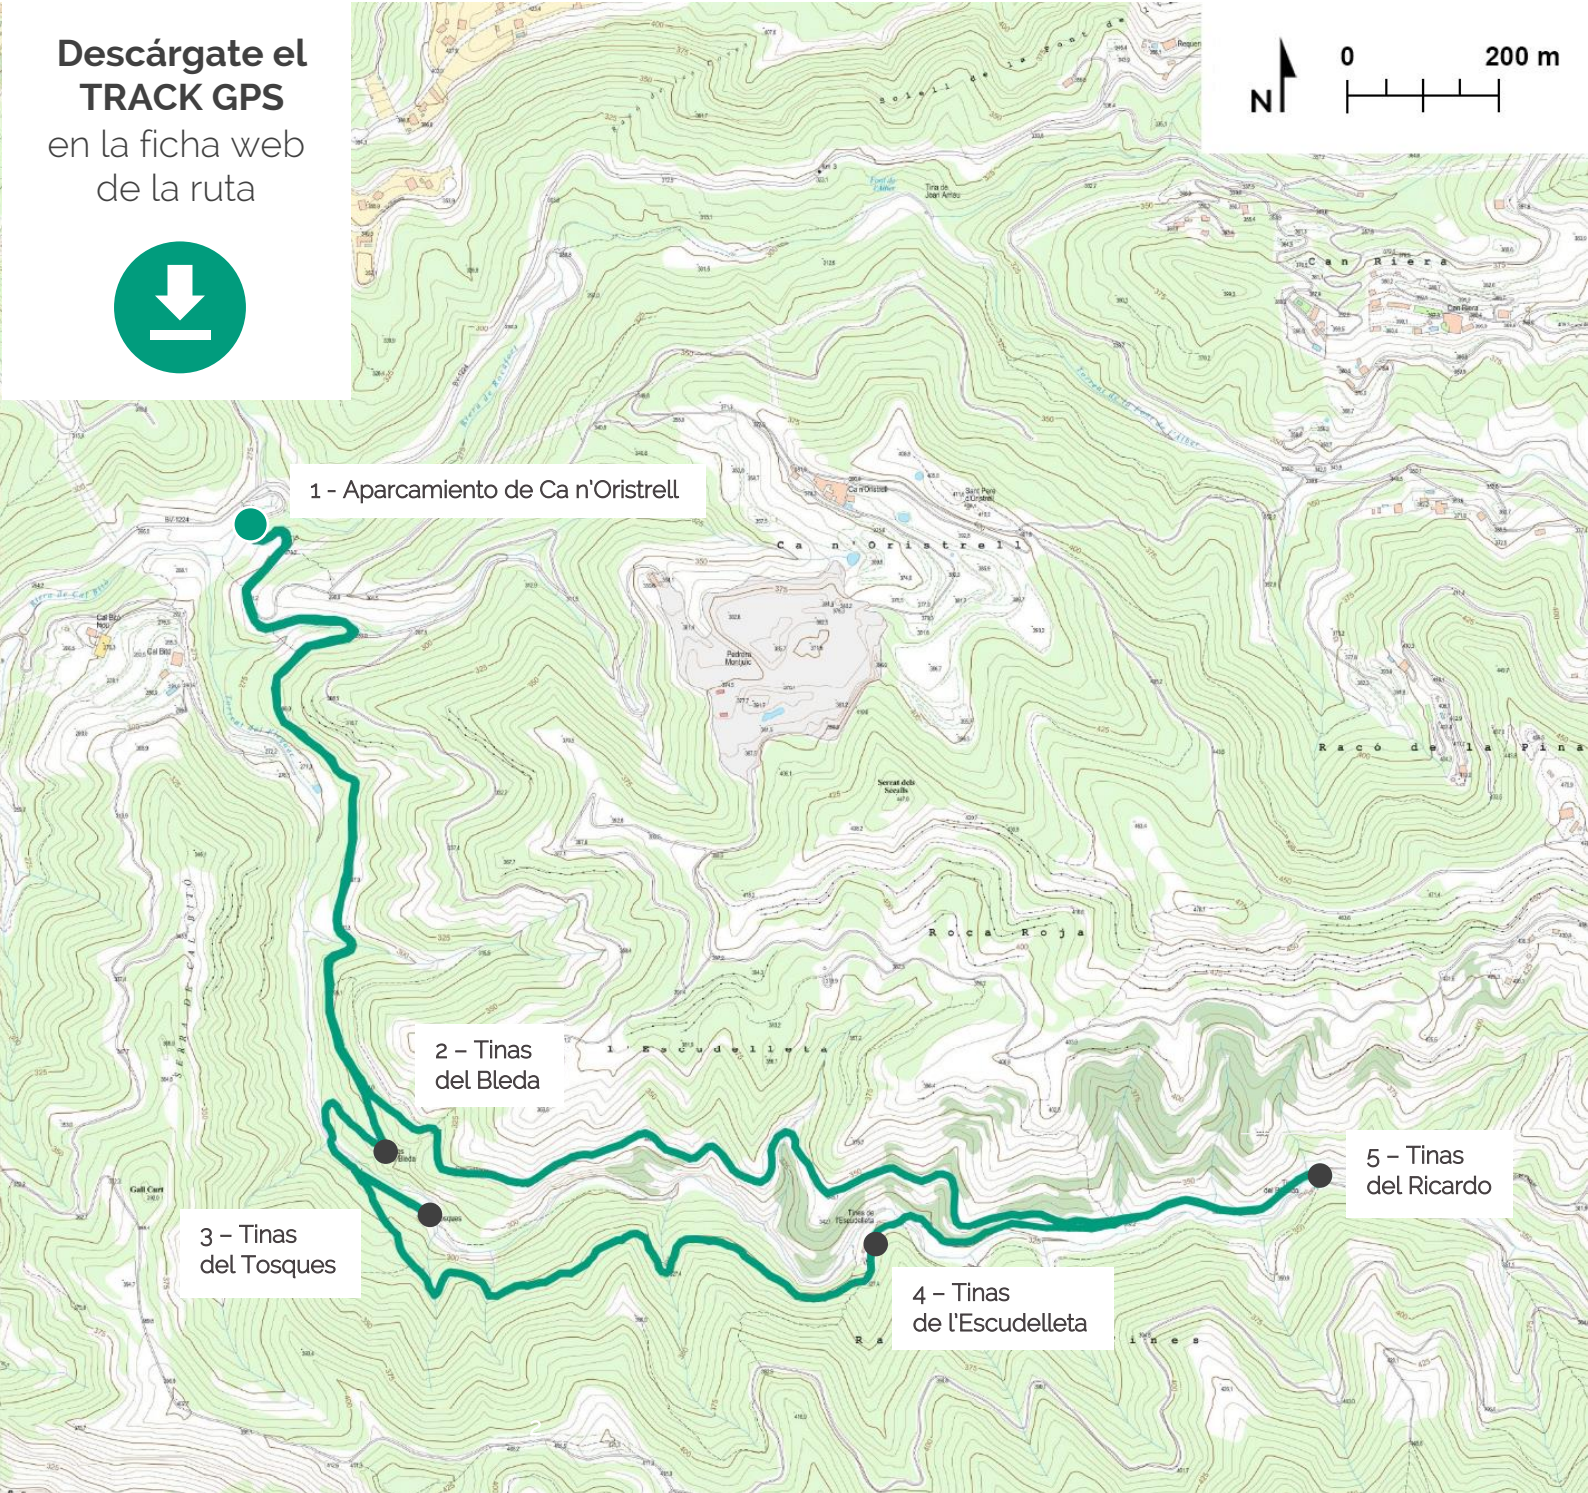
Descárgate el TRACK GPS en la ficha web de la ruta

N

0 200 m

1 - Aparcamiento de Ca n'Oristrell

Ca n'Oristrell

Can Riera

Racó de la Pina

Roca Roja

l'Escudelleta

2 – Tinas del Bleda

3 – Tinas del Tosques

4 – Tinas de l'Escudelleta

5 – Tinas del Ricardo